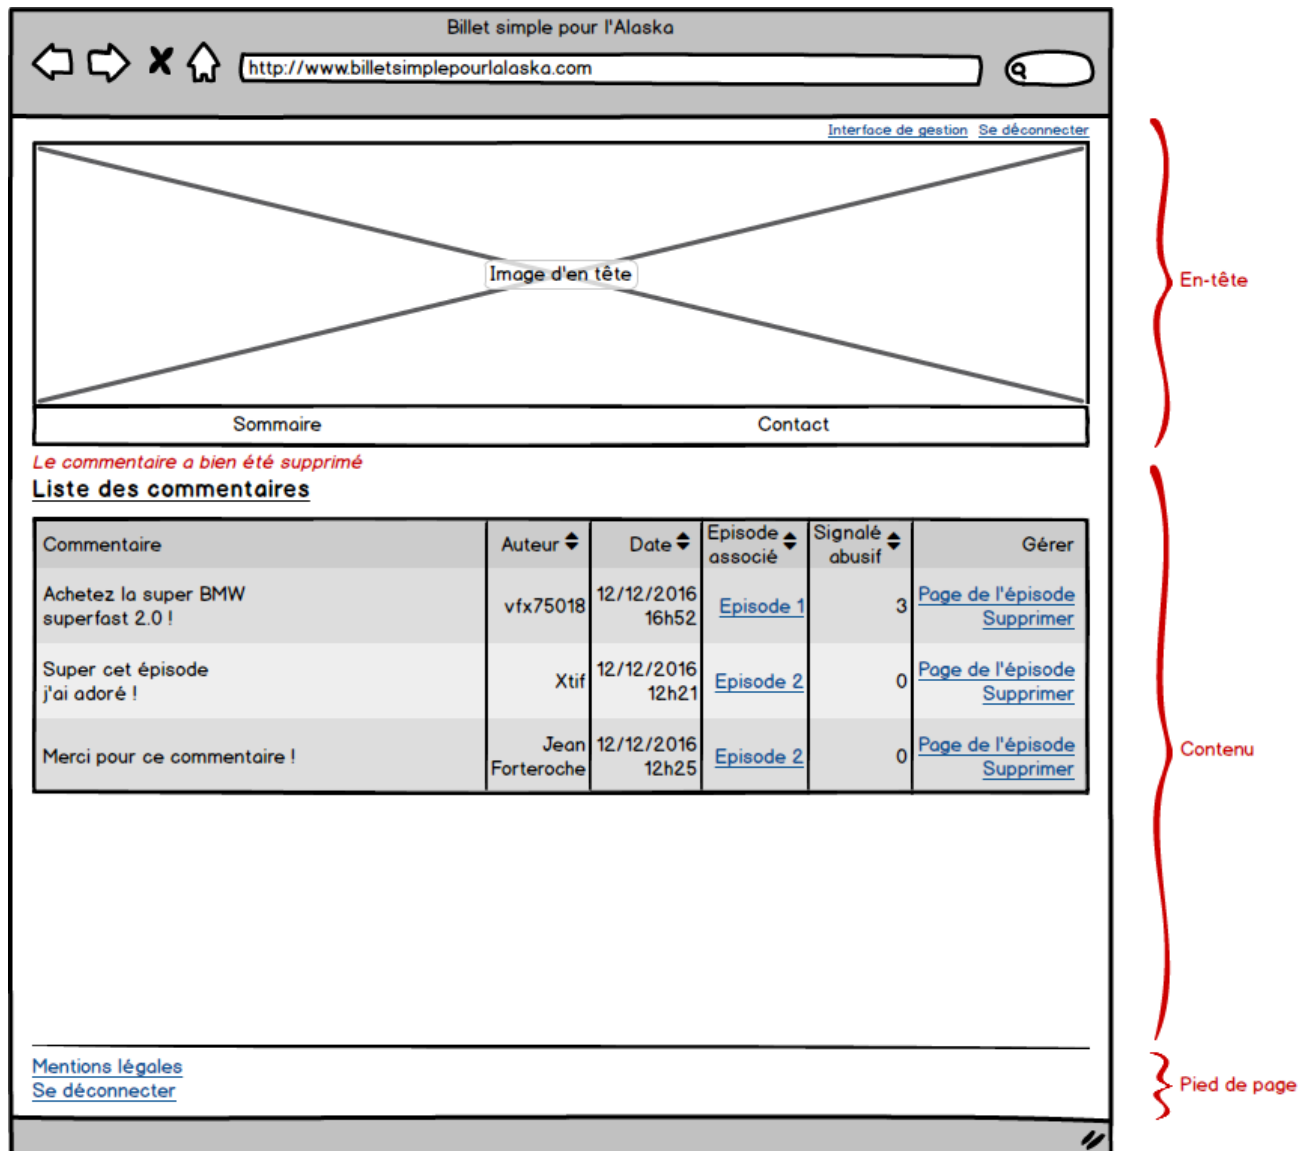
Billet simple pour l'Alaska

http://www.billetsimplepourlalaska.com

Interface de gestion Se déconnecter

Image d'en tête

Sommaire

Contact

Le commentaire a bien été supprimé

Liste des commentaires

| Commentaire | Auteur | Date | Episode associé | Signalé abusif | Gérer |
|---|---|---|---|---|---|
| Achetez la super BMW superfast 2.0 ! | vfx75018 | 12/12/2016 16h52 | Episode 1 | 3 | Page de l'épisode Supprimer |
| Super cet épisode j'ai adoré ! | Xtif | 12/12/2016 12h21 | Episode 2 | 0 | Page de l'épisode Supprimer |
| Merci pour ce commentaire ! | Jean Forteroche | 12/12/2016 12h25 | Episode 2 | 0 | Page de l'épisode Supprimer |

Mentions légales
Se déconnecter

En-tête

Contenu

Pied de page